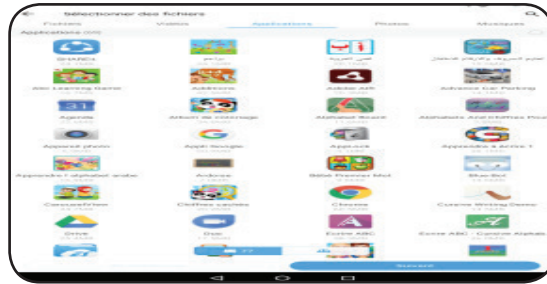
Sélectionner des fichiers

Fichiers | Vidéos | Applications | Photos | Musiques

Applications (59)

SHAREit | براعم | تعلم العربية | تعليم الحروف و الارقام للاطفال

ABC Learning Game | Addmore | Adobe AIR | Advance Car Parking

Agenda | Album de coloriage | Alphabet Book | Alphabets And Letters Pour

Appareil photo | Appli Google | Apps.ok | Apprendre à écrire 1

Apprendre l'alphabet arabe | Ardoise | Bébé Premier Mot | Bluetooth

CasseBrique | Clothes Leaves | Chrome | Cursive Writing Demo

Drive | Duo | Écrire ABC | Écrire ABC - Cursive Alphabet

Suivant